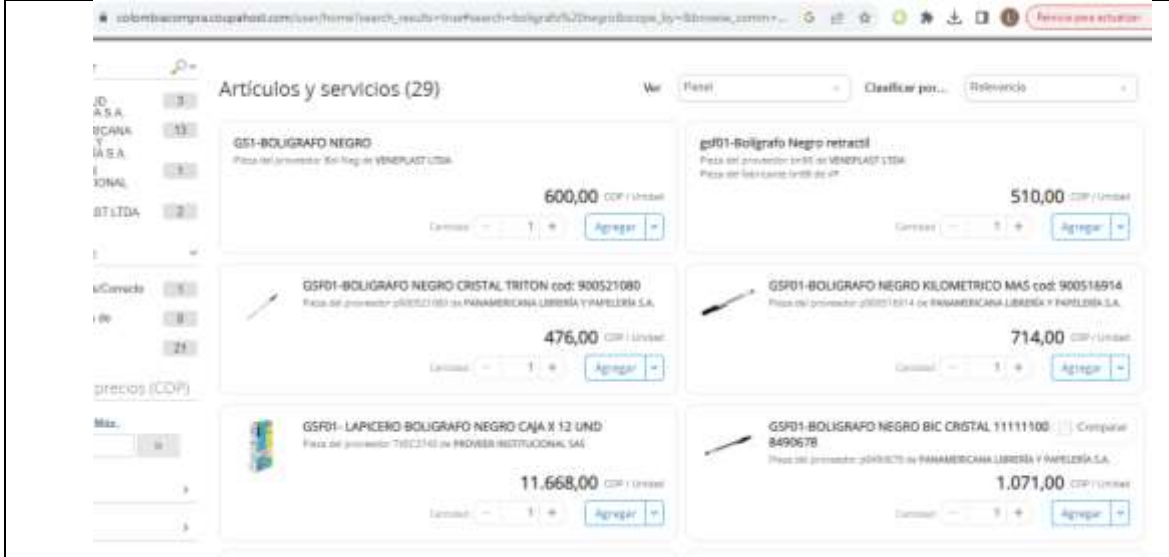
colombiacompra.coupahost.com/user/home?search_results=true#search=boligrafo%20negro&scope_by=&browse_comm=...

Reinicie para actualizar

Artículos y servicios (29)

Ver Panel

Clasificar por... Relevancia

JD A S.A. 3
ICANA Y IA S.A. 13
IONAL 1
ST LTDA 2

/Correcto 1
de 8
21

precios (COP)

Máx.

GS1-BOLIGRAFO NEGRO
Pieza del proveedor Bol-Neg de VENEPLAST LTDA
600,00 COP / Unidad
Cantidad 1 Agregar

gsf01-Bolígrafo Negro retractil
Pieza del proveedor br95 de VENEPLAST LTDA
Pieza del fabricante br95 de VP
510,00 COP / Unidad
Cantidad 1 Agregar

GSF01-BOLIGRAFO NEGRO CRISTAL TRITON cod: 900521080
Pieza del proveedor p900521080 de PANAMERICANA LIBRERÍA Y PAPELERÍA S.A.
476,00 COP / Unidad
Cantidad 1 Agregar

GSF01-BOLIGRAFO NEGRO KILOMETRICO MAS cod: 900516914
Pieza del proveedor p900516914 de PANAMERICANA LIBRERÍA Y PAPELERÍA S.A.
714,00 COP / Unidad
Cantidad 1 Agregar

GSF01- LAPICERO BOLIGRAFO NEGRO CAJA X 12 UND
Pieza del proveedor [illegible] de PROVEER INSTITUCIONAL SAS
11.668,00 COP / Unidad
Cantidad 1 Agregar

GSF01-BOLIGRAFO NEGRO BIC CRISTAL 11111100 8490678
Comparar
Pieza del proveedor p8490678 de PANAMERICANA LIBRERÍA Y PAPELERÍA S.A.
1.071,00 COP / Unidad
Cantidad 1 Agregar